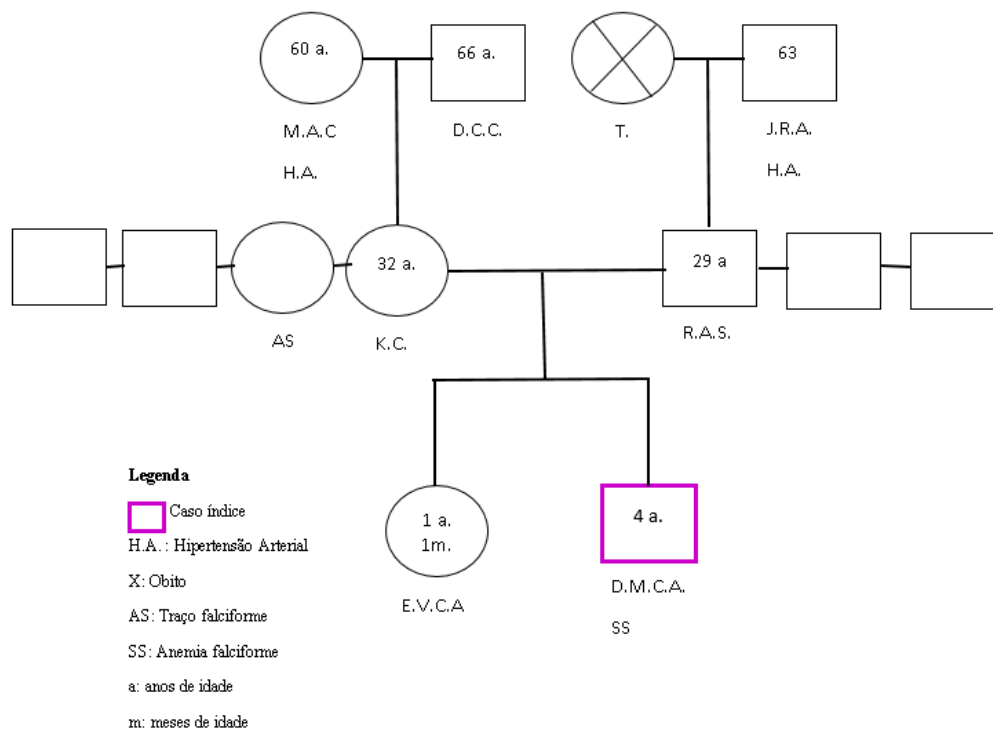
60 a.

66 a.

M.A.C

H.A.

D.C.C.

T.

63

J.R.A.

H.A.

AS

32 a.

K.C.

29 a

R.A.S.

Legenda

Caso índice

H.A.: Hipertensão Arterial

X: Obito

AS: Traço falciforme

SS: Anemia falciforme

a: anos de idade

m: meses de idade

1 a.
1m.

E.V.C.A

4 a.

D.M.C.A.

SS